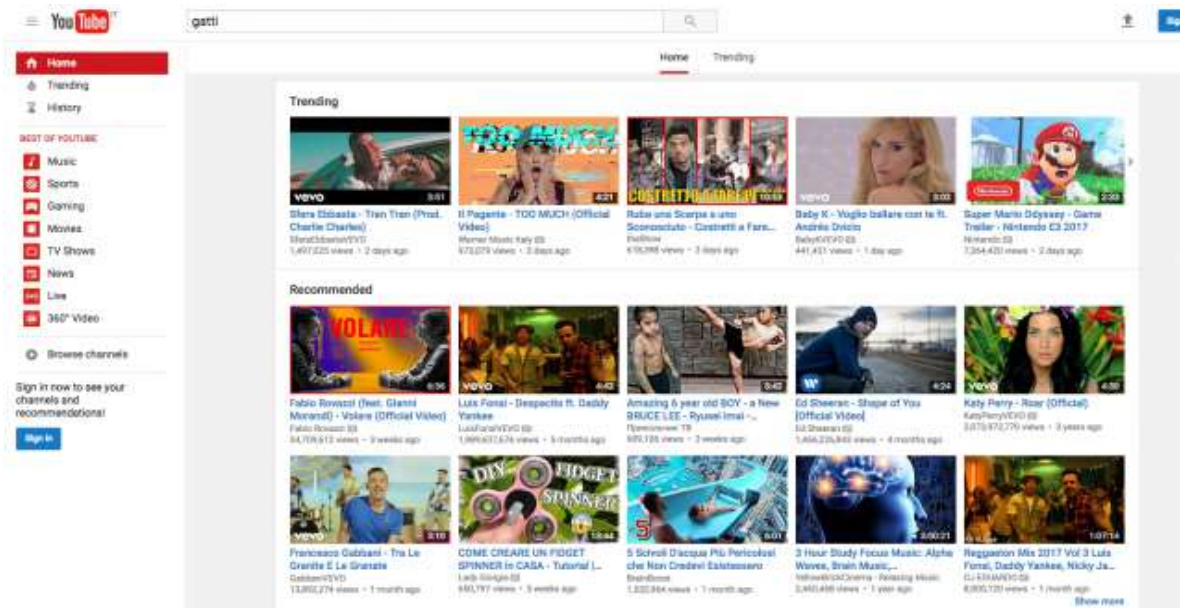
YouTube IT

gatti

Sig

Home
Trending
History

BEST OF YOUTUBE
Music
Sports
Gaming
Movies
TV Shows
News
Live
360° Video

Browse channels

Sign in now to see your channels and recommendations!

Sign in

Home Trending

Trending

vevo 3:51
Sfera Ebbasta - Tran Tran (Prod. Charlie Charles)
SferaEbbastaVEVO
1,497,025 views • 2 days ago

TOO MUCH 4:21
Il Pagante - TOO MUCH (Official Video)
Warner Music Italy
973,079 views • 2 days ago

COSTRETTI A FARE 10:53
Rube una Scarpa a uno Sconosciuto - Costretti a Fare...
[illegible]
616,288 views • 3 days ago

vevo 3:02
Baby K - Voglio ballare con te ft. Andrés Dvicio
BabyKVEVO
441,451 views • 1 day ago

2:33
Super Mario Odyssey - Game Trailer - Nintendo E3 2017
Nintendo
7,354,420 views • 2 days ago

Recommended

VOLARE 6:36
Fabio Rovazzi (feat. Gianni Morandi) - Volare (Official Video)
Fabio Rovazzi
34,709,613 views • 3 weeks ago

vevo 4:42
Luis Fonsi - Despacito ft. Daddy Yankee
LuisFonsiVEVO
1,989,657,674 views • 5 months ago

5:42
Amazing 6 year old BOY - a New BRUCE LEE - Ryusei Imai - ...
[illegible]
609,135 views • 3 weeks ago

4:24
Ed Sheeran - Shape of You [Official Video]
Ed Sheeran
1,464,225,840 views • 4 months ago

vevo 4:30
Katy Perry - Roar (Official)
KatyPerryVEVO
2,075,972,770 views • 3 years ago

3:10
Francesco Gabbani - Tra Le Granite E Le Granate
GabbaniVEVO
13,802,274 views • 1 month ago

DIY FIDGET SPINNER 13:44
COME CREARE UN FIDGET SPINNER in CASA - Tutorial |...
Lady Giorgia
680,797 views • 3 weeks ago

5 6:01
5 Scivoli D'acqua Più Pericolosi che Non Crederai Esistessero
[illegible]
1,232,984 views • 1 month ago

3:00:21
3 Hour Study Focus Music: Alpha Waves, Brain Music,...
YellowBrickCinema - Relaxing Music
2,460,498 views • 1 year ago

1:07:14
Reggaeton Mix 2017 Vol 3 Luis Fonsi, Daddy Yankee, Nicky Ja...
DJ EDUARDO
6,905,120 views • 1 month ago

Show more